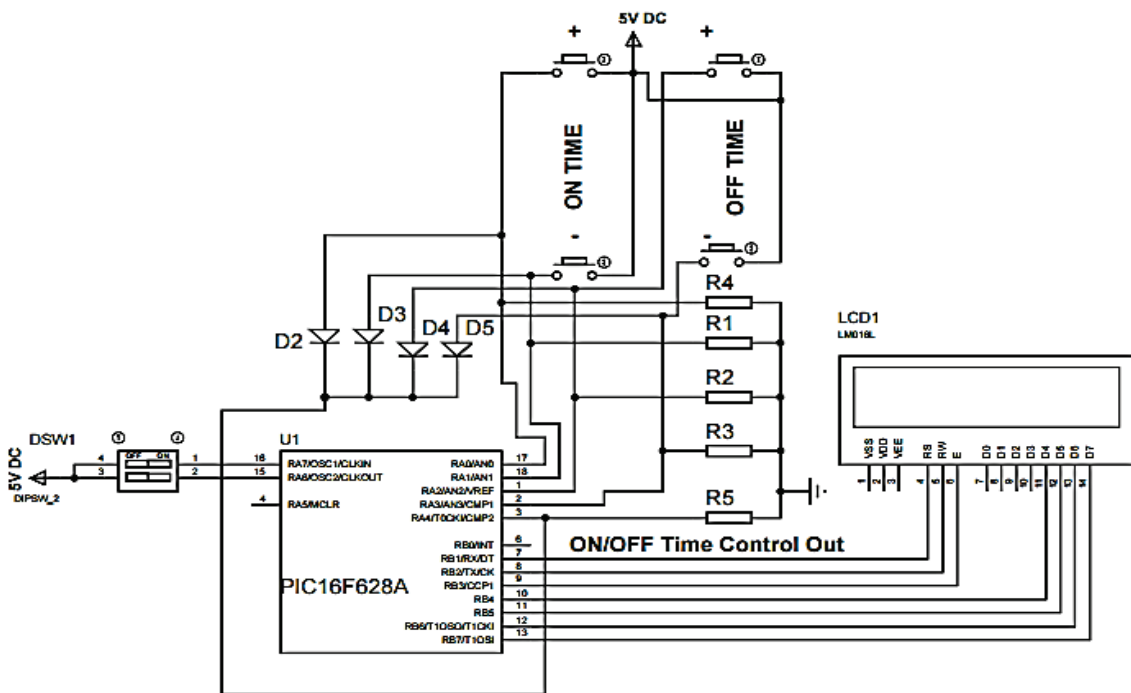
5V DC

+

+

ON TIME

OFF TIME

-

-

R4

R1

R2

R3

R5

D2

D3

D4

D5

LCD1
LM016L

DSW1

5V DC

DIPSW_2

OFF ON

4
3

1
2

U1

16
15
4

RA7/OSC1/CLKIN
RA6/OSC2/CLKOUT
RA5/MCLR

RA0/AN0
RA1/AN1
RA2/AN2/VREF
RA3/AN3/CMP1
RA4/T0CKI/CMP2

17
18
1
2
3

RB0/INT
RB1/RX/DT
RB2/TX/CK
RB3/CCP1
RB4
RB5
RB6/T1OSO/T1CKI
RB7/T1OSI

6
7
8
9
10
11
12
13

PIC16F628A

ON/OFF Time Control Out

VSS VDD VEE RS RW E D0 D1 D2 D3 D4 D5 D6 D7

1 2 3 4 5 6 7 8 9 10 11 12 13 14